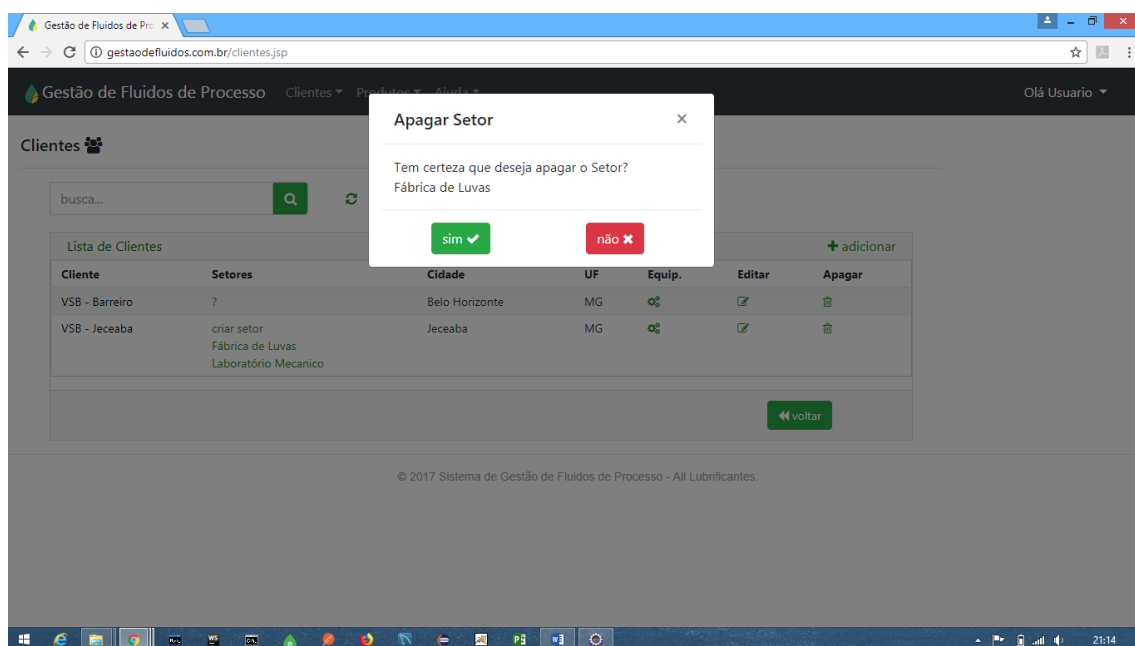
Gestão de Fluidos de Pro ×

gestaodefluidos.com.br/clientes.jsp

Gestão de Fluidos de Processo Clientes ▾ Produtos ▾ Ajuda ▾

Olá Usuario ▾

Clientes

busca...

Apagar Setor ×

Tem certeza que deseja apagar o Setor?
Fábrica de Luvas

sim ✔ não ✖

Lista de Clientes

+ adicionar

| Cliente | Setores | Cidade | UF | Equip. | Editar | Apagar |
|---|---|---|---|---|---|---|
| VSB - Barreiro | ? | Belo Horizonte | MG | | | |
| VSB - Jeceaba | criar setor<br>Fábrica de Luvas<br>Laboratório Mecanico | Jeceaba | MG | | | |

voltar

© 2017 Sistema de Gestão de Fluidos de Processo - All Lubrificantes.

21:14